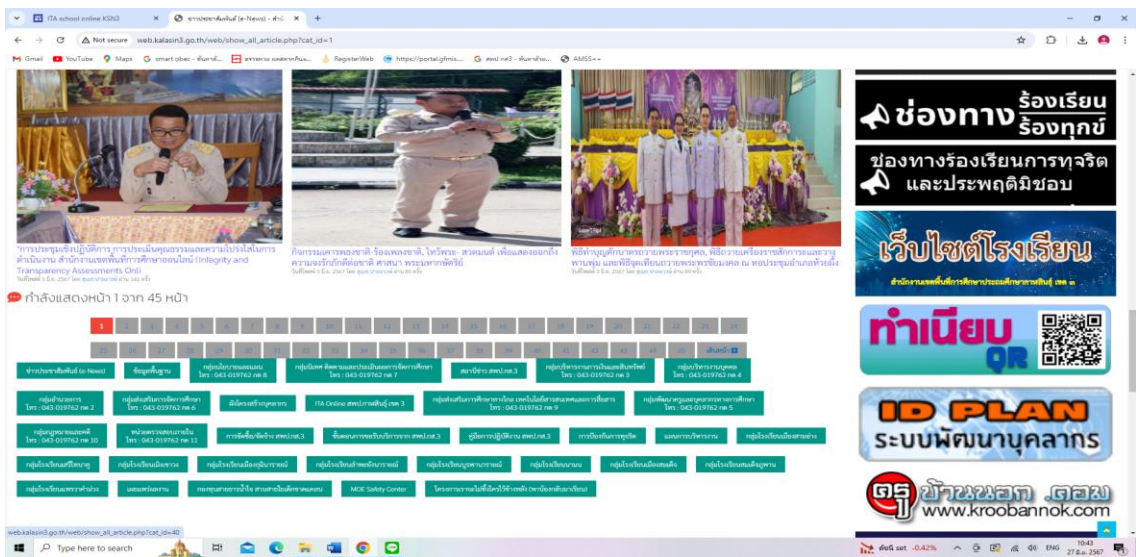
ITA school online KSN3 | ข่าวประชาสัมพันธ์ (e-News) - สำนั... | +

Not secure web.kalasin3.go.th/web/show_all_article.php?cat_id=1

Gmail YouTube Maps smart obec - สืบค้นข้... สารบรรณ แสดงรายการ... RegisterWeb https://portal.gfmis... สพป.กส3 - สืบค้นข้อมูล... AMSS++

"การประชุมเชิงปฏิบัติการ การประเมินคุณธรรมและความโปร่งใสในการดำเนินงาน สำนักงานเขตพื้นที่การศึกษาออนไลน์ (Integrity and Transparency Assessments Onli)

กิจกรรมเคารพธงชาติ ร้องเพลงชาติ, ไหว้พระ สวดมนต์ เพื่อแสดงออกถึงความจงรักภักดีต่อชาติ ศาสนา พระมหากษัตริย์

พิธีทำบุญตักบาตรถวายพระราชกุศล, พิธีถวายเครื่องราชสักการะและวางพานพุ่ม และพิธีจุดเทียนถวายพระพรชัยมงคล ณ หอประชุมอำเภอห้วยผึ้ง

ช่องทาง ร้องเรียน ร้องทุกข์

ช่องทางร้องเรียนการทุจริต และประพฤติมิชอบ

เว็บไซต์โรงเรียน

สำนักงานเขตพื้นที่การศึกษาประถมศึกษากาฬสินธุ์ เขต ๓

ทำเนียบ QR

ID PLAN ระบบพัฒนาบุคลากร

ครูบ้านนอก.คอม www.kroobannok.com

กำลังแสดงหน้า 1 จาก 45 หน้า

1 2 3 4 5 6 7 8 9 10 11 12 13 14 15 16 17 18 19 20 21 22 23 24 25 26 27 28 29 30 31 32 33 34 35 36 37 38 39 40 41 42 43 44 45 สิ้นหน้า

ข่าวประชาสัมพันธ์ (e-News) | ข้อมูลพื้นฐาน | กลุ่มนโยบายและแผน โทร : 043-019762 กด 8 | กลุ่มนิเทศ ติดตามและประเมินผลการจัดการศึกษา โทร : 043-019762 กด 7 | สถานีข่าว สพป.กส.3 | กลุ่มบริหารงานการเงินและสินทรัพย์ โทร : 043-019762 กด 3 | กลุ่มบริหารงานบุคคล โทร : 043-019762 กด 4

กลุ่มอำนวยการ โทร : 043-019762 กด 2 | กลุ่มส่งเสริมการจัดการศึกษา โทร : 043-019762 กด 6 | มิติโครงสร้างบุคลากร | ITA Online สพป.กาฬสินธุ์ เขต 3 | กลุ่มส่งเสริมการศึกษาทางไกล เทคโนโลยีสารสนเทศและการสื่อสาร โทร : 043-019762 กด 9 | กลุ่มพัฒนาครูและบุคลากรทางการศึกษา โทร : 043-019762 กด 5

กลุ่มกฎหมายและคดี โทร : 043-019762 กด 10 | หน่วยตรวจสอบภายใน โทร : 043-019762 กด 11 | การจัดซื้อ/จัดจ้าง สพป.กส.3 | ขั้นตอนการขอรับบริการจาก สพป.กส.3 | คู่มือการปฏิบัติงาน สพป.กส.3 | การป้องกันการทุจริต | แผนการบริหารงาน | กลุ่มโรงเรียนเมืองสามอย่าง

กลุ่มโรงเรียนศรีวิชาภูมิ | กลุ่มโรงเรียนนิลสาวส | กลุ่มโรงเรียนเมืองคุ้มวานรณ์ | กลุ่มโรงเรียนลำพะยังวานรณ์ | กลุ่มโรงเรียนบูรพาวานรณ์ | กลุ่มโรงเรียนบนบน | กลุ่มโรงเรียนเมืองสมเด็จ | กลุ่มโรงเรียนสมเด็จภูพาน

กลุ่มโรงเรียนพระธาตุร่วง | แผนงานโครงการ | กองทุนสายธารน้ำใจ สานสายใยเพื่อชาวนครบน | MOE Safety Center | โครงการการไม่ทิ้งใครไว้ข้างหลัง (พาน้องกลับมาเรียน)

web.kalasin3.go.th/web/show_all_article.php?cat_id=40

Type here to search

ดัชนี set -0.42% ENG 10:43 27 มิ.ย. 2567